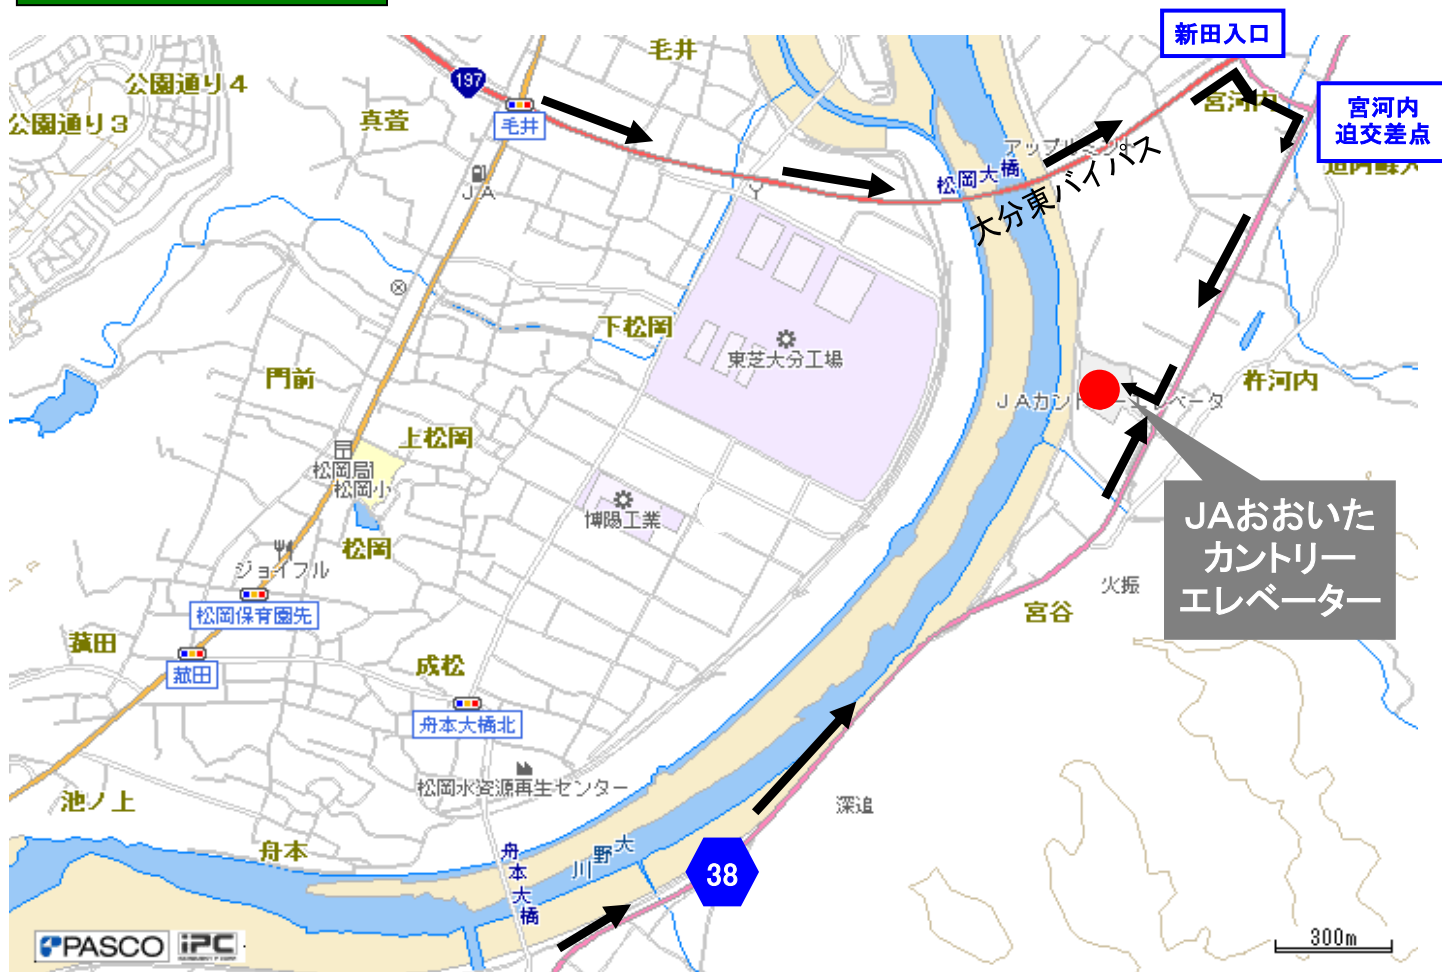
新田入口

宮河内
迫交差点

毛井
公園通り４
公園通り３
真萱
197
毛井
JA
アップル
松岡大橋
大分東バイパス
宮河内
迫内鉄入
東芝大分工場
下松岡
門前
上松岡
JAカント
ベータ
杵河内
松岡局
松岡小
博陽工業
松岡
ジョイフル
松岡保育園先
火振
宮谷
JAおおいた
カントリー
エレベーター
菰田
菰田
成松
舟本大橋北
松岡水資源再生センター
池ノ上
深迫
舟本
舟本大橋
大野川
38
PASCO
iPC
300m